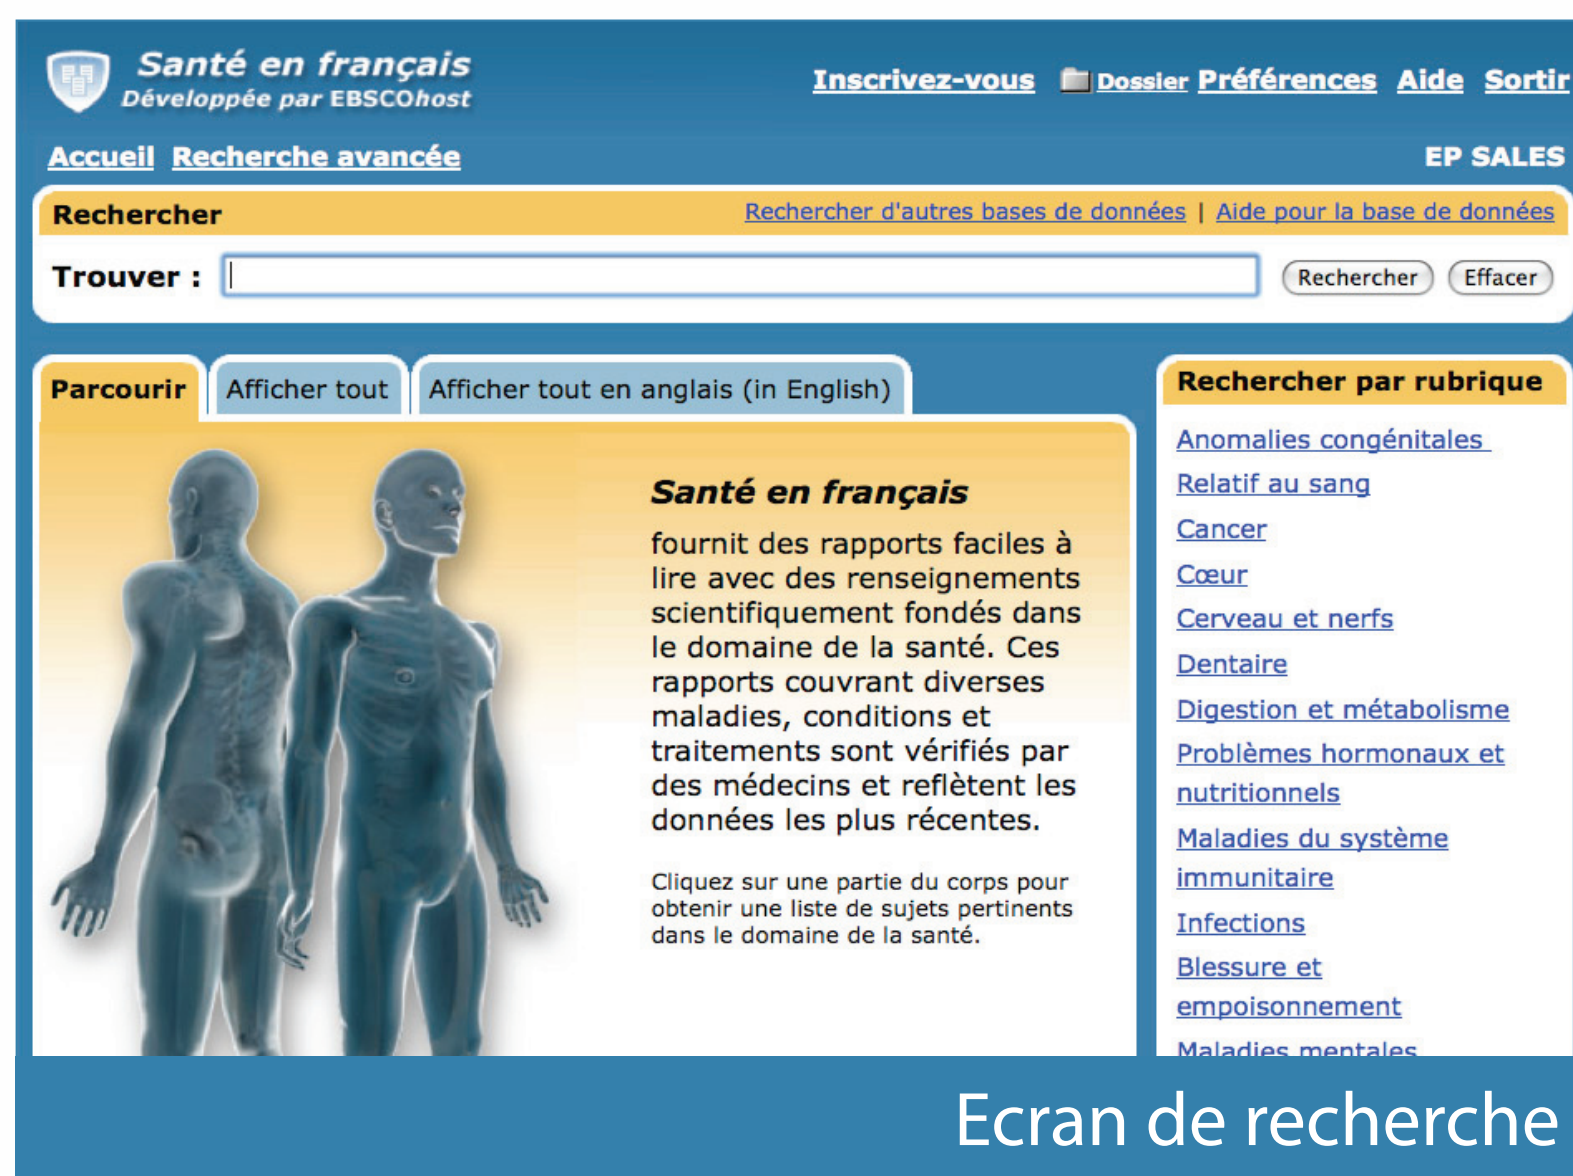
Santé en français
Développée par EBSCOhost

Inscrivez-vous Dossier Préférences Aide Sortir

Accueil Recherche avancée

EP SALES

Rechercher

Rechercher d'autres bases de données | Aide pour la base de données

Trouver :

Rechercher Effacer

Parcourir Afficher tout Afficher tout en anglais (in English)

Santé en français

fournit des rapports faciles à lire avec des renseignements scientifiquement fondés dans le domaine de la santé. Ces rapports couvrant diverses maladies, conditions et traitements sont vérifiés par des médecins et reflètent les données les plus récentes.

Cliquez sur une partie du corps pour obtenir une liste de sujets pertinents dans le domaine de la santé.

Rechercher par rubrique

Anomalies congénitales
Relatif au sang
Cancer
Cœur
Cerveau et nerfs
Dentaire
Digestion et métabolisme
Problèmes hormonaux et nutritionnels
Maladies du système immunitaire
Infections
Blessure et empoisonnement
Maladies mentales

Ecran de recherche